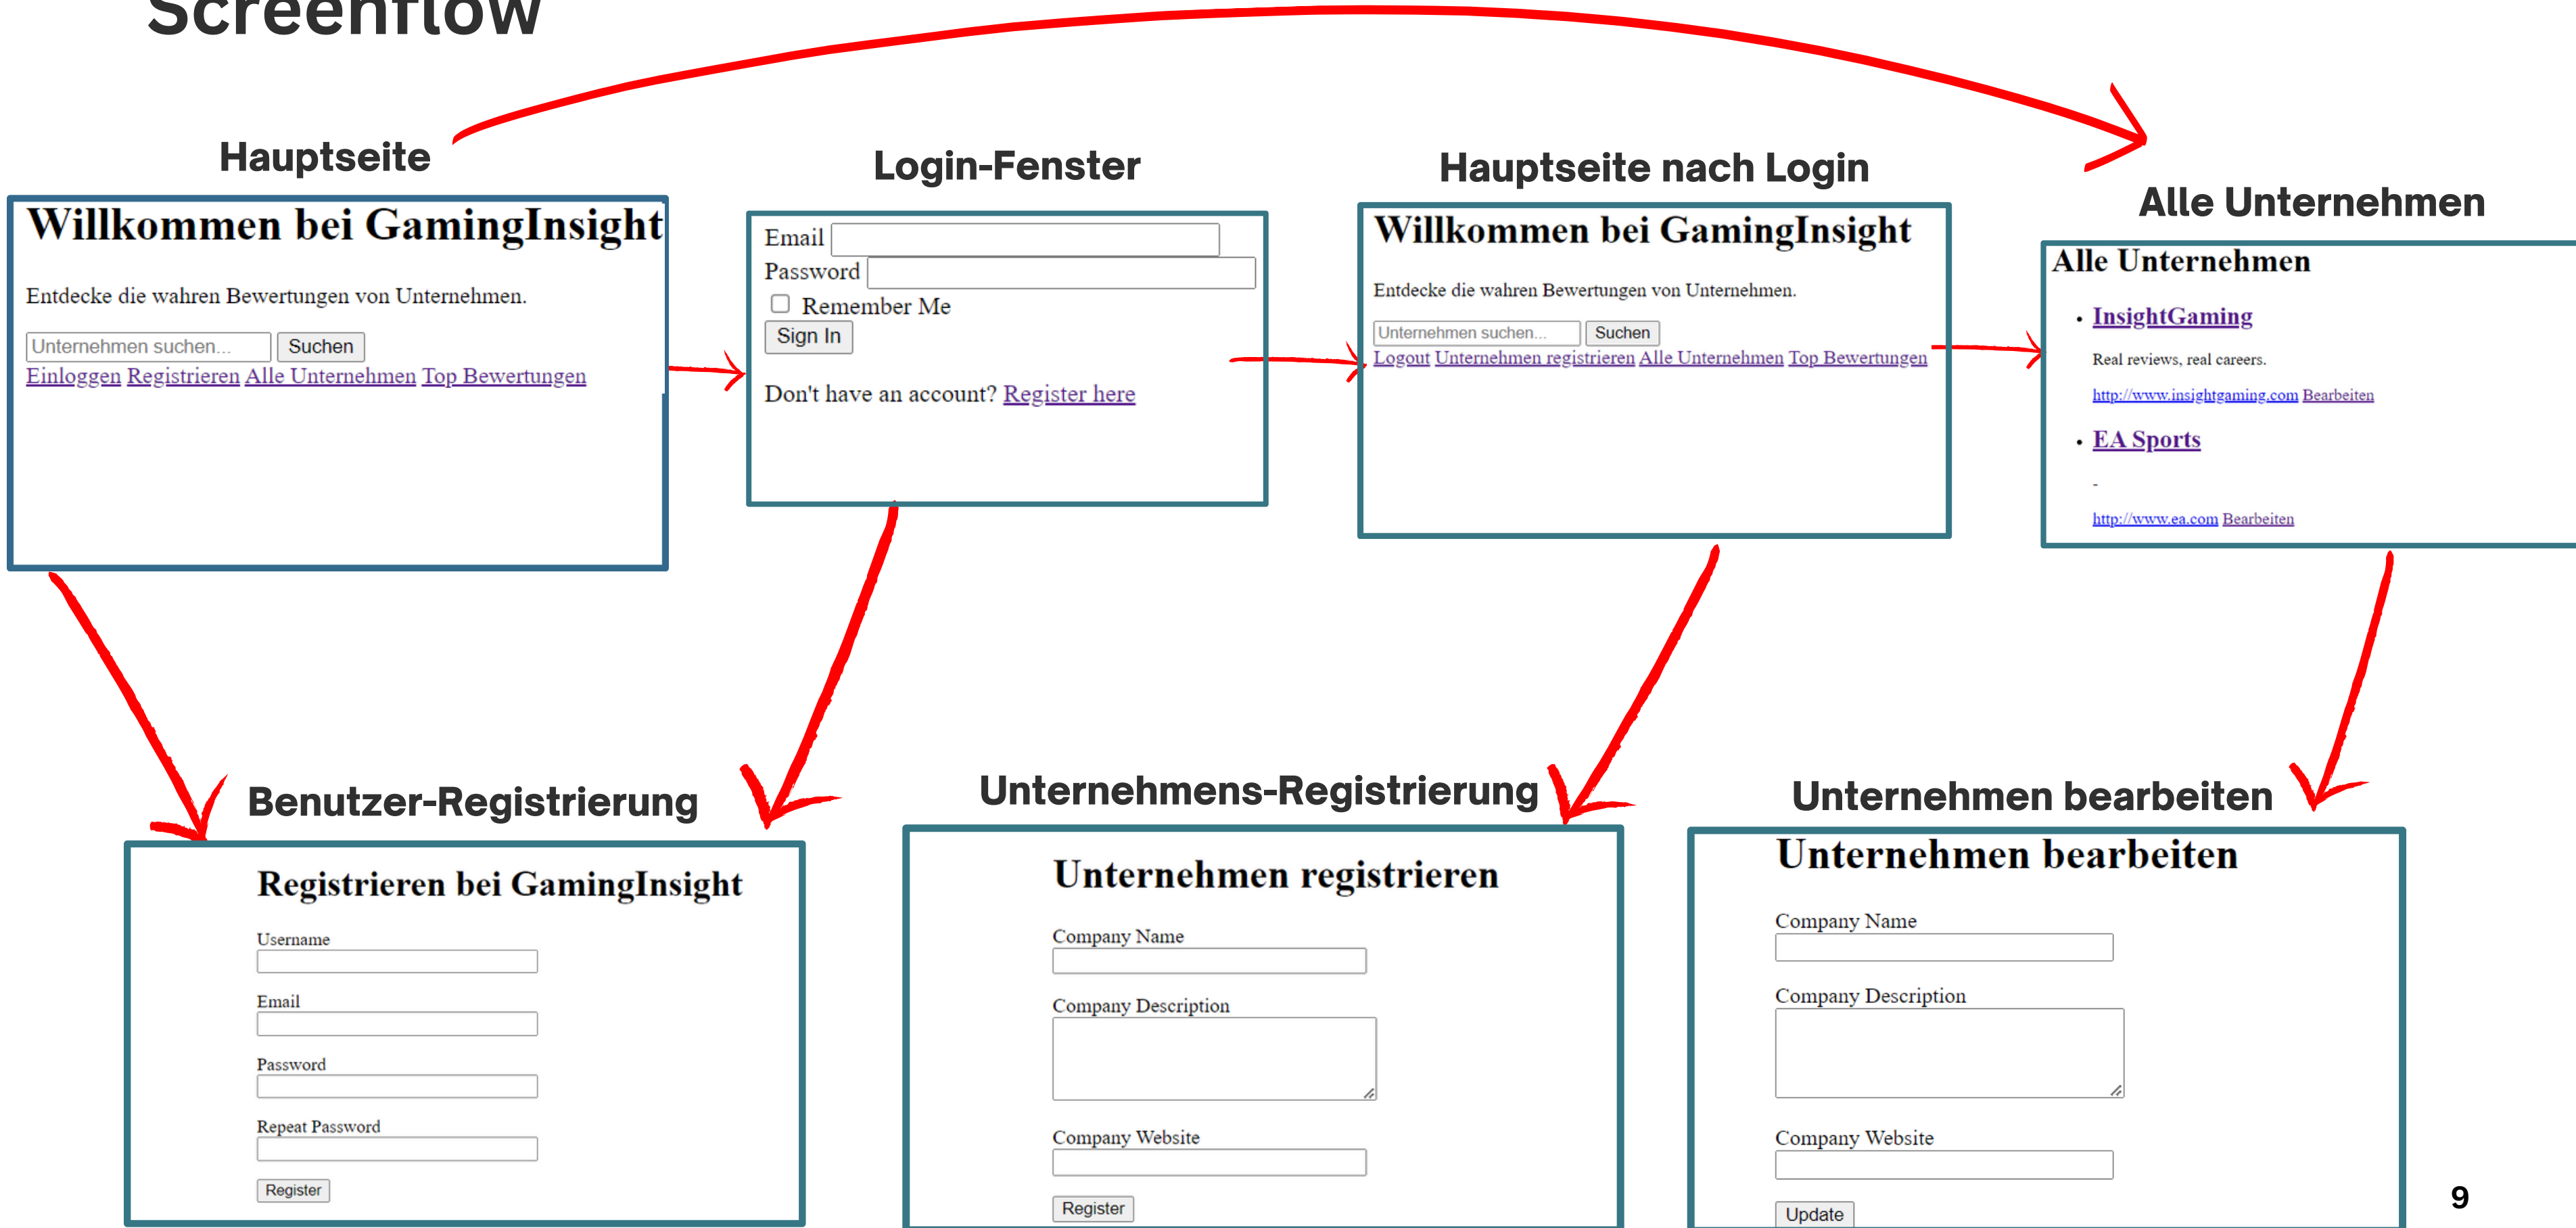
Screenflow

Hauptseite

Willkommen bei GamingInsight

Entdecke die wahren Bewertungen von Unternehmen.

Unternehmen suchen... Suchen

Einloggen Registrieren Alle Unternehmen Top Bewertungen

Login-Fenster

Email
Password
Remember Me
Sign In

Don't have an account? Register here

Hauptseite nach Login

Willkommen bei GamingInsight

Entdecke die wahren Bewertungen von Unternehmen.

Unternehmen suchen... Suchen

Logout Unternehmen registrieren Alle Unternehmen Top Bewertungen

Alle Unternehmen

Alle Unternehmen

- InsightGaming

Real reviews, real careers.

http://www.insightgaming.com Bearbeiten

- EA Sports

-

http://www.ea.com Bearbeiten

Benutzer-Registrierung

Registrieren bei GamingInsight

Username

Email

Password

Repeat Password

Register

Unternehmens-Registrierung

Unternehmen registrieren

Company Name

Company Description

Company Website

Register

Unternehmen bearbeiten

Unternehmen bearbeiten

Company Name

Company Description

Company Website

Update

9